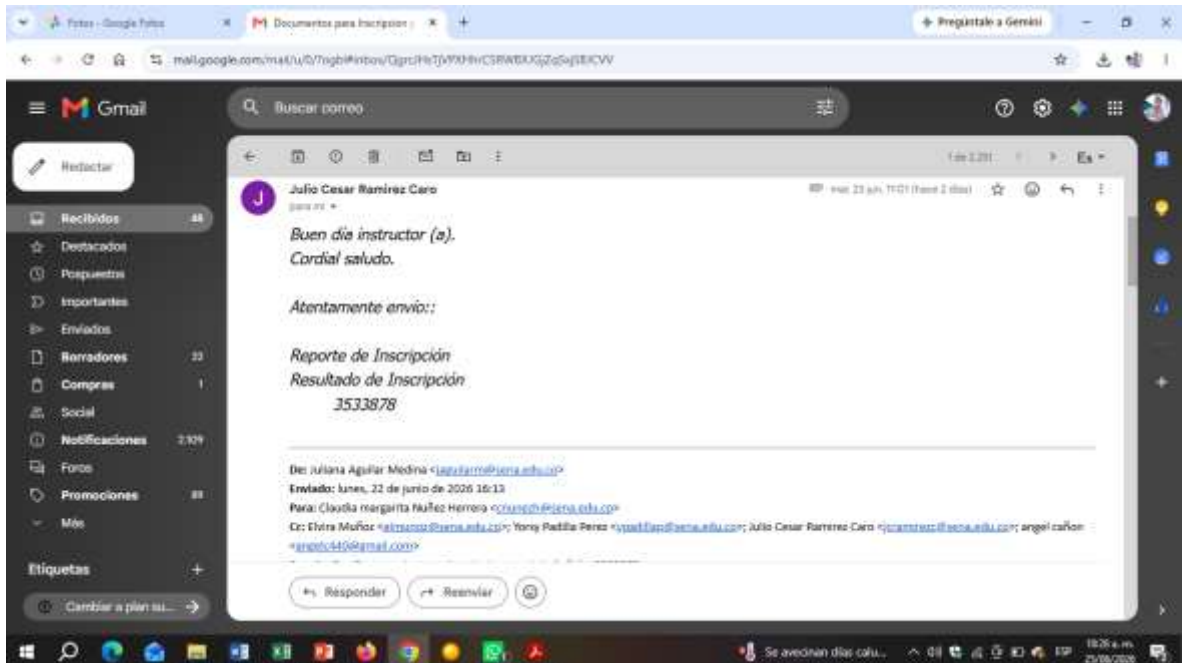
Fotos - Google Fotos
Documentos para Inscripcion
Pregúntale a Gemini
mail.google.com/mail/u/0/?ogbl#inbox/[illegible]

Gmail
Buscar correo
Redactar
Recibidos 46
Destacados
Pospuestos
Importantes
Enviados
Borradores 22
Compras 1
Social
Notificaciones 2.109
Foros
Promociones 89
Más
Etiquetas
Cambiar a plan su...

1 de 2.291

Julio Cesar Ramirez Caro
para mí
mar, 23 jun, 11:01 (hace 2 días)

Buen día instructor (a).
Cordial saludo.

Atentamente envío::

Reporte de Inscripción
Resultado de Inscripción
3533878

De: Juliana Aguilar Medina <jaguilarm@sena.edu.co>
Enviado: lunes, 22 de junio de 2026 16:13
Para: Claudia margarita Nuñez Herrera <cnunezh@sena.edu.co>
Cc: Elvira Muñoz <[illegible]@sena.edu.co>; Yony Padilla Perez <ypadillap@sena.edu.co>; Julio Cesar Ramirez Caro <jcramirez@sena.edu.co>; angel cañon <angelc440@gmail.com>

Responder
Reenviar

Se avecinan días calu...
10:26 a. m.
25/06/2026